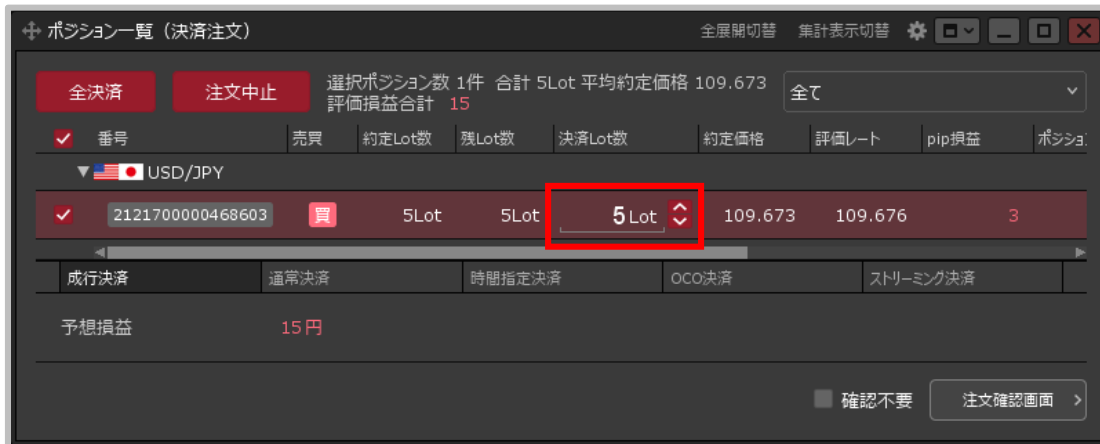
ポジション一覧（決済注文）

全展開切替　集計表示切替

全決済　注文中止　選択ポジション数 1件 合計 5Lot 平均約定価格 109.673
評価損益合計 15

全て

| 番号 | 売買 | 約定Lot数 | 残Lot数 | 決済Lot数 | 約定価格 | 評価レート | pip損益 | ポジショ |
|---|---|---|---|---|---|---|---|---|
| USD/JPY | | | | | | | | |
| 2121700000468603 | 買 | 5Lot | 5Lot | 5 Lot | 109.673 | 109.676 | 3 | |

成行決済　通常決済　時間指定決済　OCO決済　ストリーミング決済

予想損益　15円

確認不要　注文確認画面